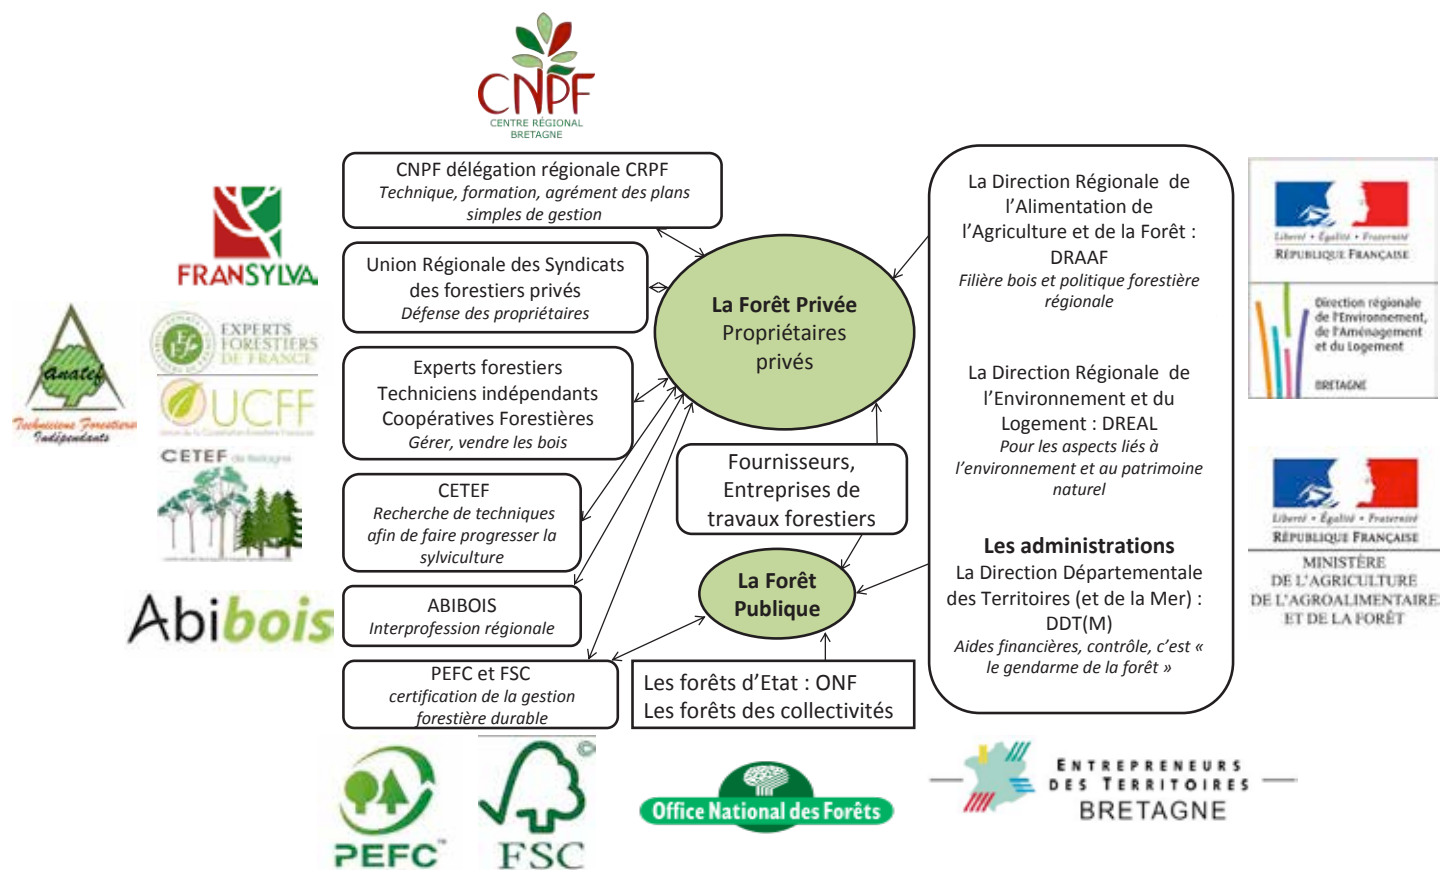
CNPF
CENTRE RÉGIONAL
BRETAGNE

FRANSYLVA

EXPERTS FORESTIERS DE FRANCE

UCFF

anatef
Techniciens Forestiers Indépendants

CETEF de Bretagne

Abibois

CNPF délégation régionale CRPF
Technique, formation, agrément des plans simples de gestion

Union Régionale des Syndicats des forestiers privés
Défense des propriétaires

Experts forestiers
Techniciens indépendants
Coopératives Forestières
Gérer, vendre les bois

CETEF
Recherche de techniques afin de faire progresser la sylviculture

ABIBOIS
Interprofession régionale

PEFC et FSC
certification de la gestion forestière durable

La Forêt Privée
Propriétaires privés

Fournisseurs, Entreprises de travaux forestiers

La Forêt Publique

Les forêts d'Etat : ONF
Les forêts des collectivités

La Direction Régionale de l'Alimentation de l'Agriculture et de la Forêt : DRAAF
Filière bois et politique forestière régionale

La Direction Régionale de l'Environnement et du Logement : DREAL
Pour les aspects liés à l'environnement et au patrimoine naturel

Les administrations
La Direction Départementale des Territoires (et de la Mer) : DDT(M)
Aides financières, contrôle, c'est « le gendarme de la forêt »

Liberté • Égalité • Fraternité
RÉPUBLIQUE FRANÇAISE

Direction régionale de l'Environnement, de l'Aménagement et du Logement
BRETAGNE

Liberté • Égalité • Fraternité
RÉPUBLIQUE FRANÇAISE
MINISTÈRE DE L'AGRICULTURE DE L'AGROALIMENTAIRE ET DE LA FORÊT

PEFC

FSC

Office National des Forêts

ENTREPRENEURS DES TERRITOIRES
BRETAGNE